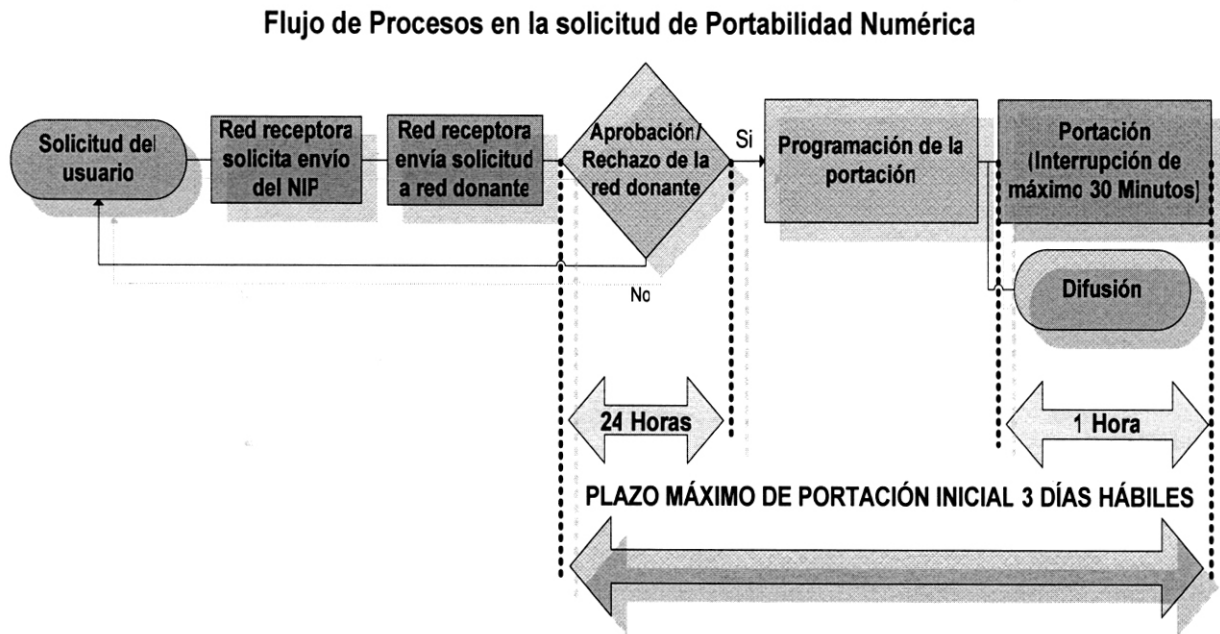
Flujo de Procesos en la solicitud de Portabilidad Numérica

Solicitud del usuario

Red receptora solicita envío del NIP

Red receptora envía solicitud a red donante

Aprobación/ Rechazo de la red donante

Si

No

Programación de la portación

Portación (Interrupción de máximo 30 Minutos]

Difusión

24 Horas

1 Hora

PLAZO MÁXIMO DE PORTACIÓN INICIAL 3 DÍAS HÁBILES